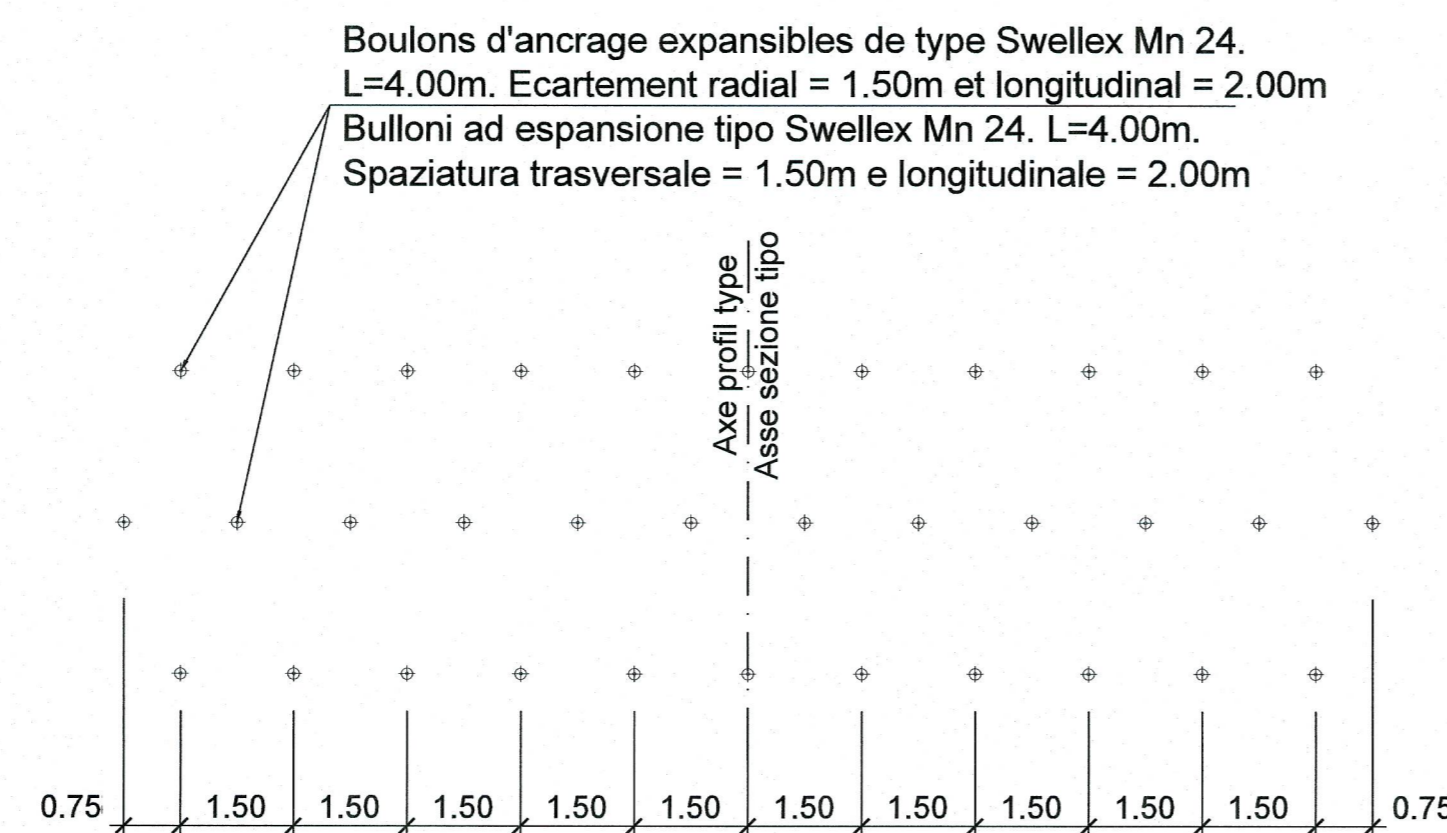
Boulons d'ancrage expansibles de type Swellex Mn 24. L=4.00m. Ecartement radial = 1.50m et longitudinal = 2.00m

Bulloni ad espansione tipo Swellex Mn 24. L=4.00m. Spaziatura trasversale = 1.50m e longitudinale = 2.00m

Axe profil type

Asse sezione tipo

0.75 1.50 1.50 1.50 1.50 1.50 1.50 1.50 1.50 1.50 1.50 0.75